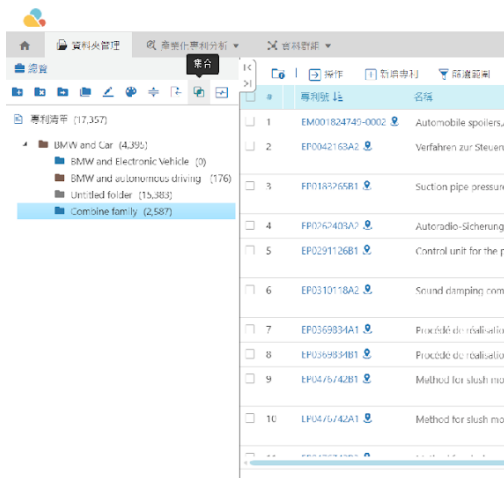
資料夾管理
產業化專利分析
資料群組
集合
調查
專利清單 (17,357)
BMW and Car (4,395)
BMW and Electronic Vehicle (0)
BMW and autonomous driving (176)
Untitled folder (15,383)
Combine family (2,587)
操作
新增專利
篩選範圍

| | # | 專利號 | 名稱 |
|---|---|---|---|
| | 1 | EM001824749-0002 | Automobile spoilers, |
| | 2 | EP0042163A2 | Verfahren zur Steuer |
| | 3 | EP0183265B1 | Suction pipe pressure |
| | 4 | EP0262403A2 | Autoradio-Sicherung |
| | 5 | EP0291126B1 | Control unit for the p |
| | 6 | EP0310118A2 | Sound damping com |
| | 7 | EP0369834A1 | Procédé de réalisatio |
| | 8 | EP0369834B1 | Procédé de réalisatio |
| | 9 | EP0476742B1 | Method for slush mo |
| | 10 | EP0476742A1 | Method for slush mo |